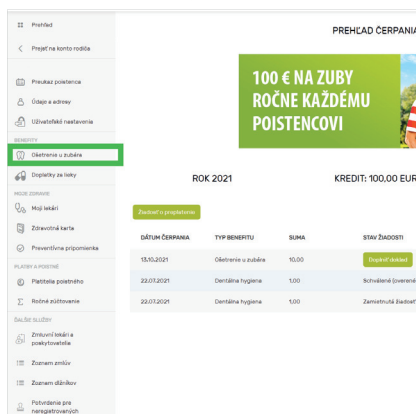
Prehľad

Prejsť na konto rodiča

Preukaz poistenca

Údaje a adresy

Užívateľské nastavenia

BENEFITY

Ošetrenie u zubára

Doplatky za lieky

MOJE ZDRAVIE

Moji lekári

Zdravotná karta

Preventívna pripomienka

PLATBY A POISTNÉ

Platitelia poistného

Ročné zúčtovanie

ĎALŠIE SLUŽBY

Zmluvní lekári a poskytovatelia

Zoznam zmlúv

Zoznam dlžníkov

Potvrdenia pre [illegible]

PREHĽAD ČERPANIA

100 € NA ZUBY ROČNE KAŽDÉMU POISTENCOVI

ROK 2021

KREDIT: 100,00 EUR

Žiadosť o preplatenie

| DÁTUM ČERPANIA | TYP BENEFITU | SUMA | STAV ŽIADOSTI |
|---|---|---|---|
| 13.10.2021 | Ošetrenie u zubára | 10,00 | Doplniť doklad |
| 22.07.2021 | Dentálna hygiena | 1,00 | Schválené (overené |
| 22.07.2021 | Dentálna hygiena | 1,00 | Zamietnutá žiadosť |